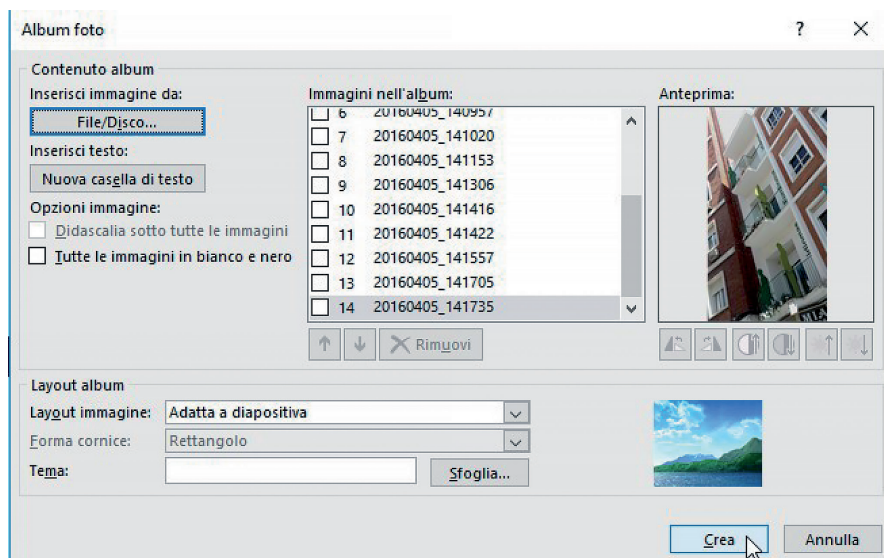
Album foto

?

Contenuto album

Inserisci immagine da:

File/Disco...

Inserisci testo:

Nuova casella di testo

Opzioni immagine:

Didascalia sotto tutte le immagini

Tutte le immagini in bianco e nero

Immagini nell'album:

6 20160405_140957
7 20160405_141020
8 20160405_141153
9 20160405_141306
10 20160405_141416
11 20160405_141422
12 20160405_141557
13 20160405_141705
14 20160405_141735

Rimuovi

Anteprima:

Layout album

Layout immagine: Adatta a diapositiva

Forma cornice: Rettangolo

Tema:

Sfoglia...

Crea

Annulla